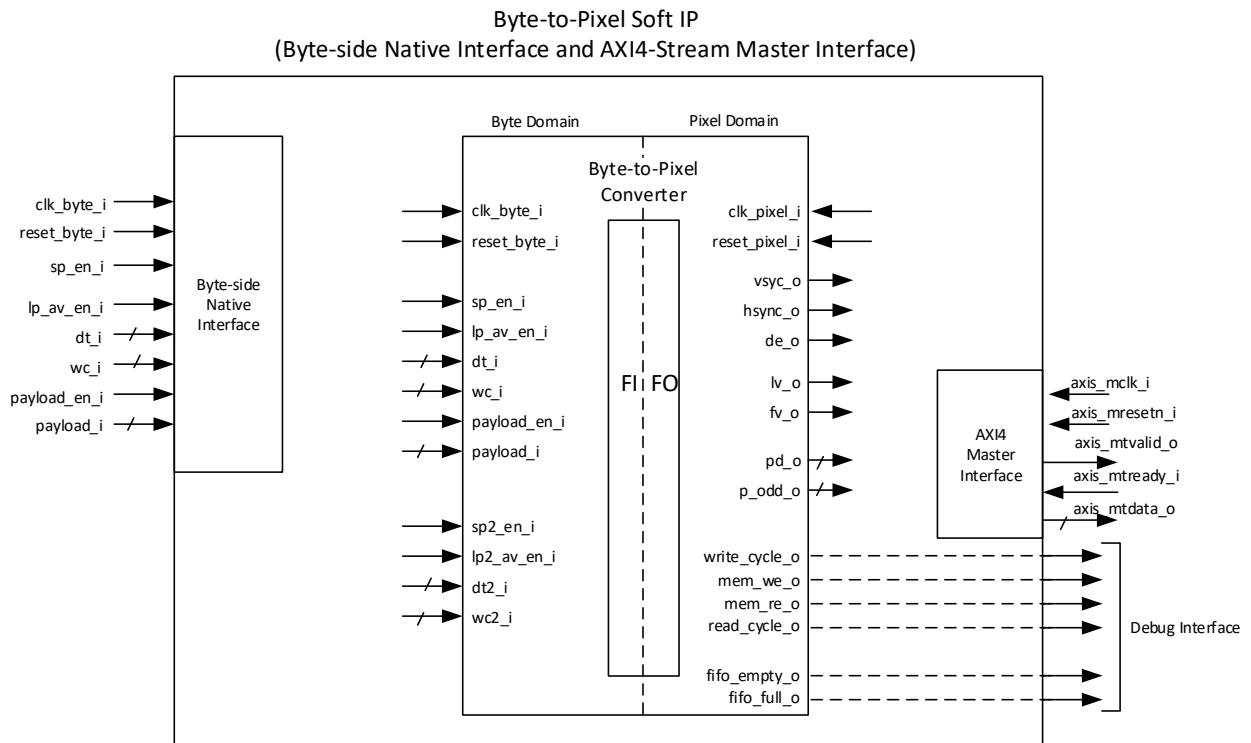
Byte-to-Pixel Soft IP
(Byte-side Native Interface and AXI4-Stream Master Interface)

clk_byte_i
reset_byte_i
sp_en_i
lp_av_en_i
dt_i
wc_i
payload_en_i
payload_i

Byte-side Native Interface

Byte Domain
Pixel Domain

Byte-to-Pixel Converter

clk_byte_i
reset_byte_i
sp_en_i
lp_av_en_i
dt_i
wc_i
payload_en_i
payload_i
sp2_en_i
lp2_av_en_i
dt2_i
wc2_i

FIFO

clk_pixel_i
reset_pixel_i
vsyc_o
hsync_o
de_o
lv_o
fv_o
pd_o
p_odd_o
write_cycle_o
mem_we_o
mem_re_o
read_cycle_o
fifo_empty_o
fifo_full_o

AXI4 Master Interface

axis_mclk_i
axis_mresetn_i
axis_mtvalid_o
axis_mtready_i
axis_mtdata_o

Debug Interface